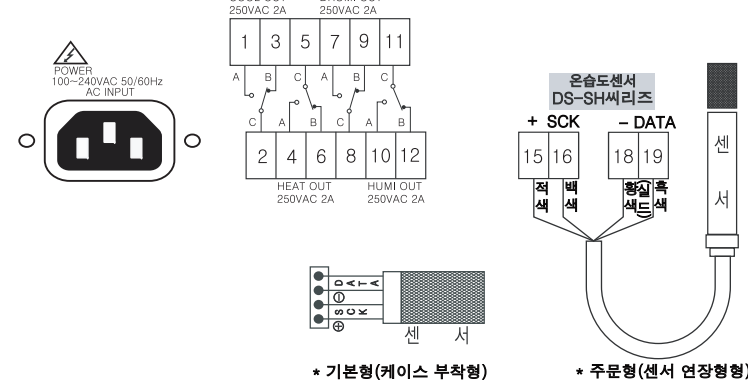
250VAC 2A
250VAC 2A

POWER
100~240VAC 50/60Hz
AC INPUT

1 3 5 7 9 11

A B C A B C

C A B C A B

2 4 6 8 10 12

HEAT OUT
250VAC 2A

HUMI OUT
250VAC 2A

온습도센서
DS-SH씨리즈

+ SCK
- DATA

15 16
18 19

적색
백색
황색
실드
흑색

센서

DATA
⊖
SCK
⊕

센 서

* 기본형(케이스 부착형)

* 주문형(센서 연장형형)